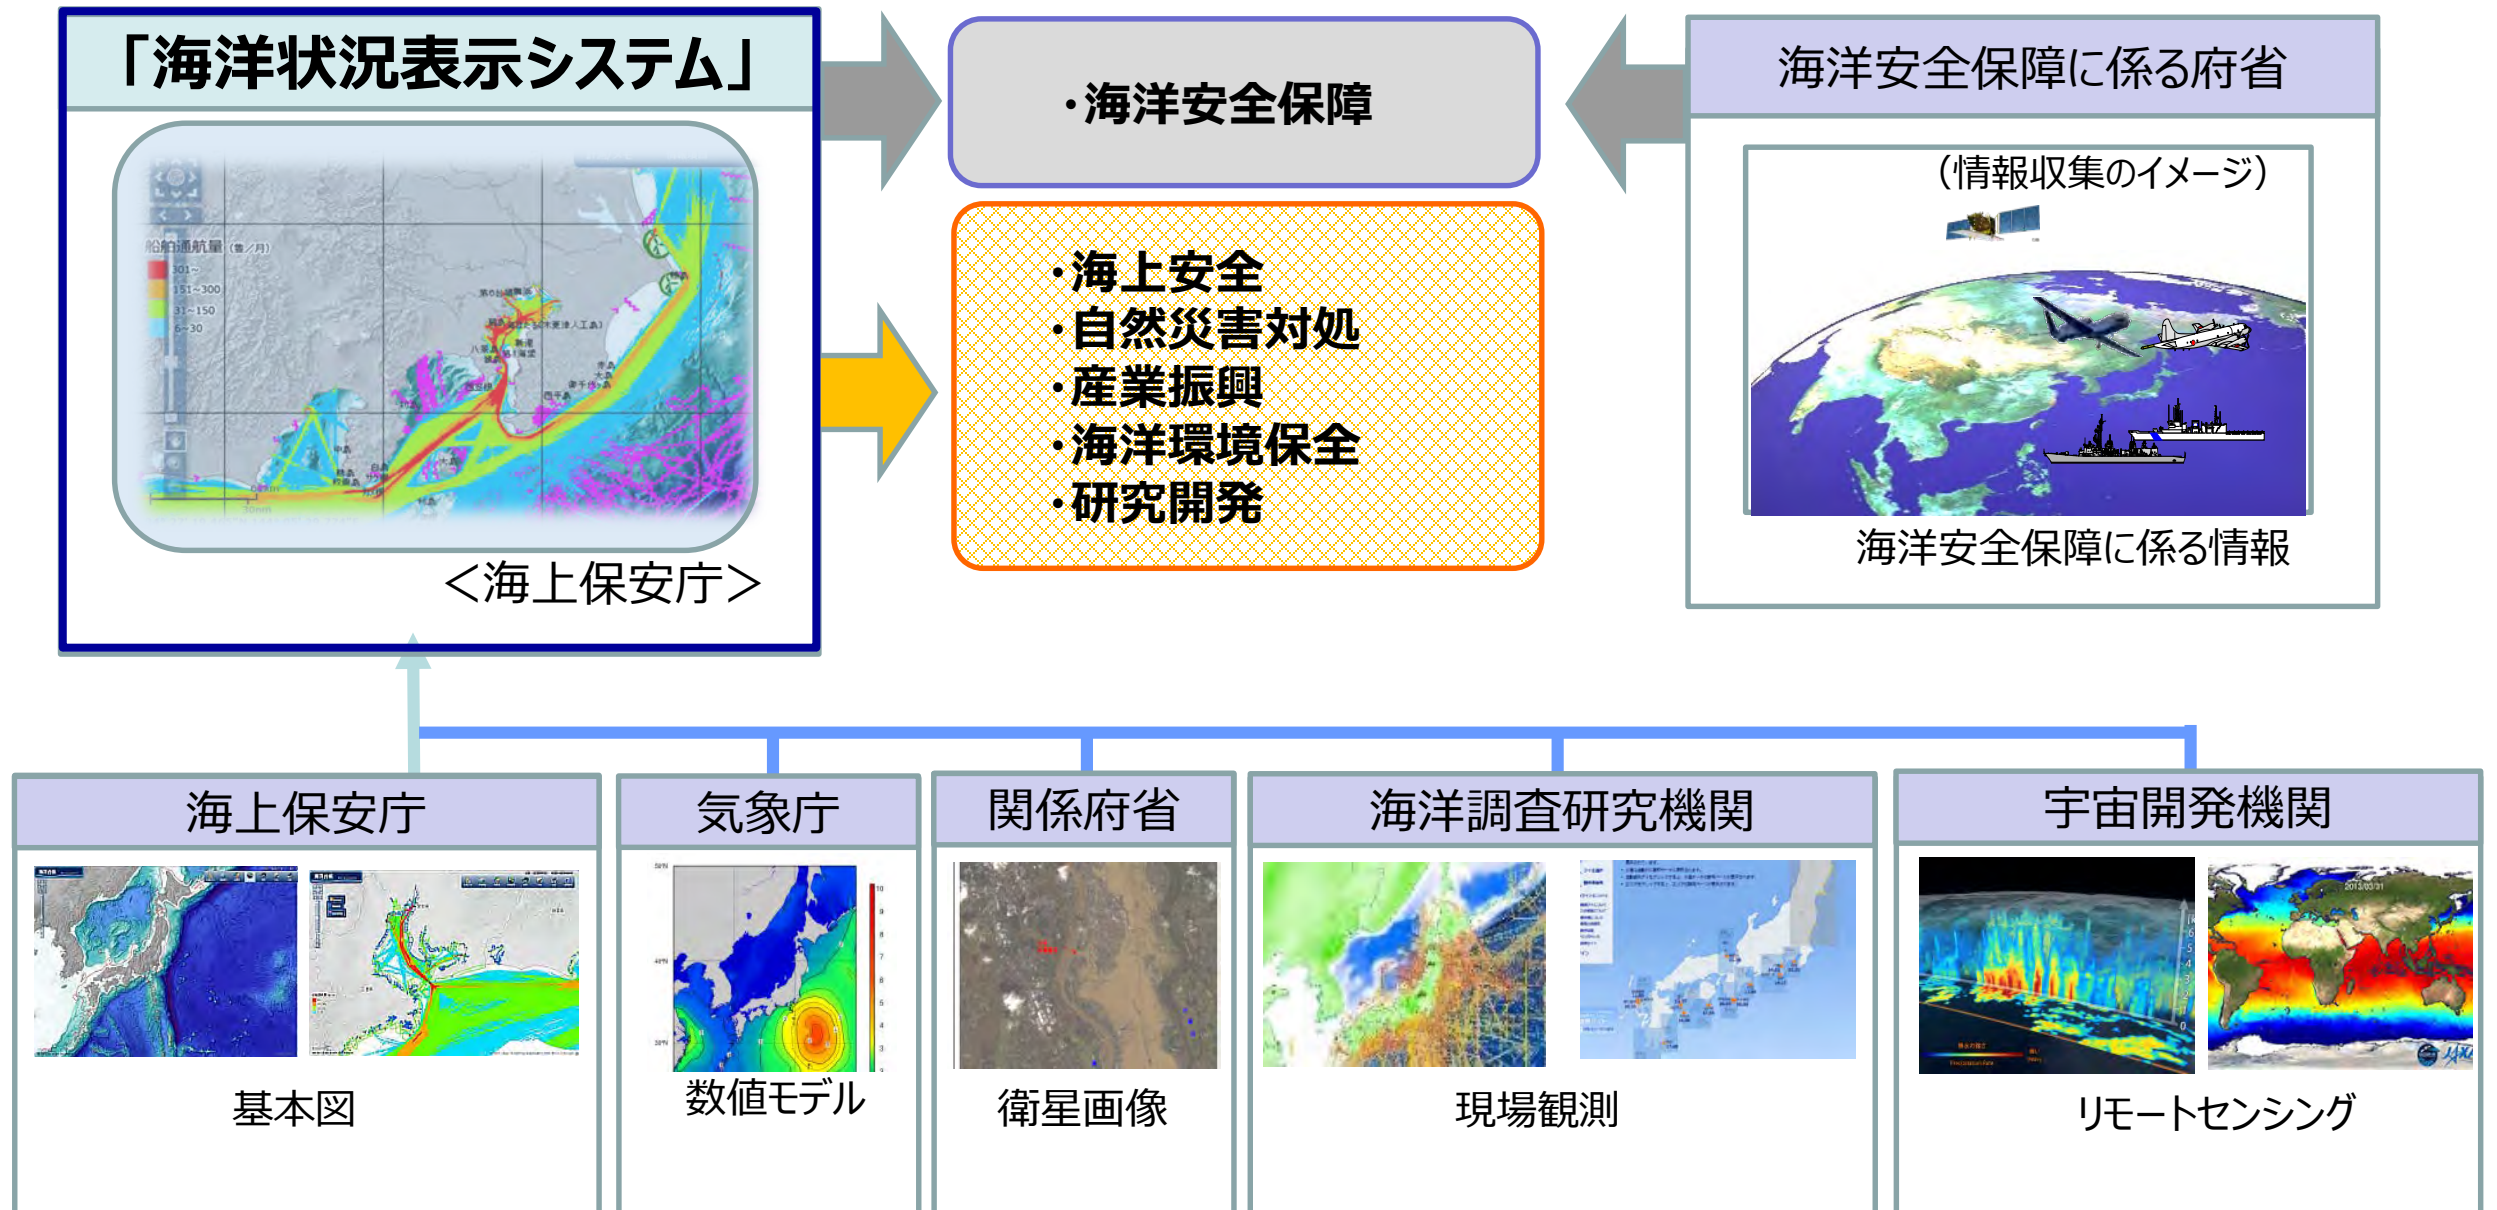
「海洋状況表示システム」

船舶通航量（隻／月）
301～
151～300
31～150
6～30

＜海上保安庁＞

・海洋安全保障

・海上安全
・自然災害対処
・産業振興
・海洋環境保全
・研究開発

海洋安全保障に係る府省

（情報収集のイメージ）

海洋安全保障に係る情報

海上保安庁

基本図

気象庁

数値モデル

関係府省

衛星画像

海洋調査研究機関

現場観測

宇宙開発機関

リモートセンシング